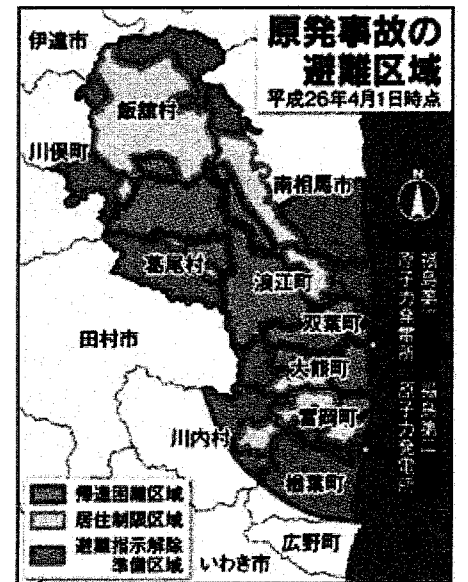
原発事故の
避難区域
平成26年4月1日時点

伊達市
飯舘村
川俣町
南相馬市
N
葛尾村
浪江町
福島第一原子力発電所
福島第二原子力発電所
田村市
双葉町
大熊町
富岡町
川内村
楢葉町
帰還困難区域
居住制限区域
避難指示解除準備区域
広野町
いわき市